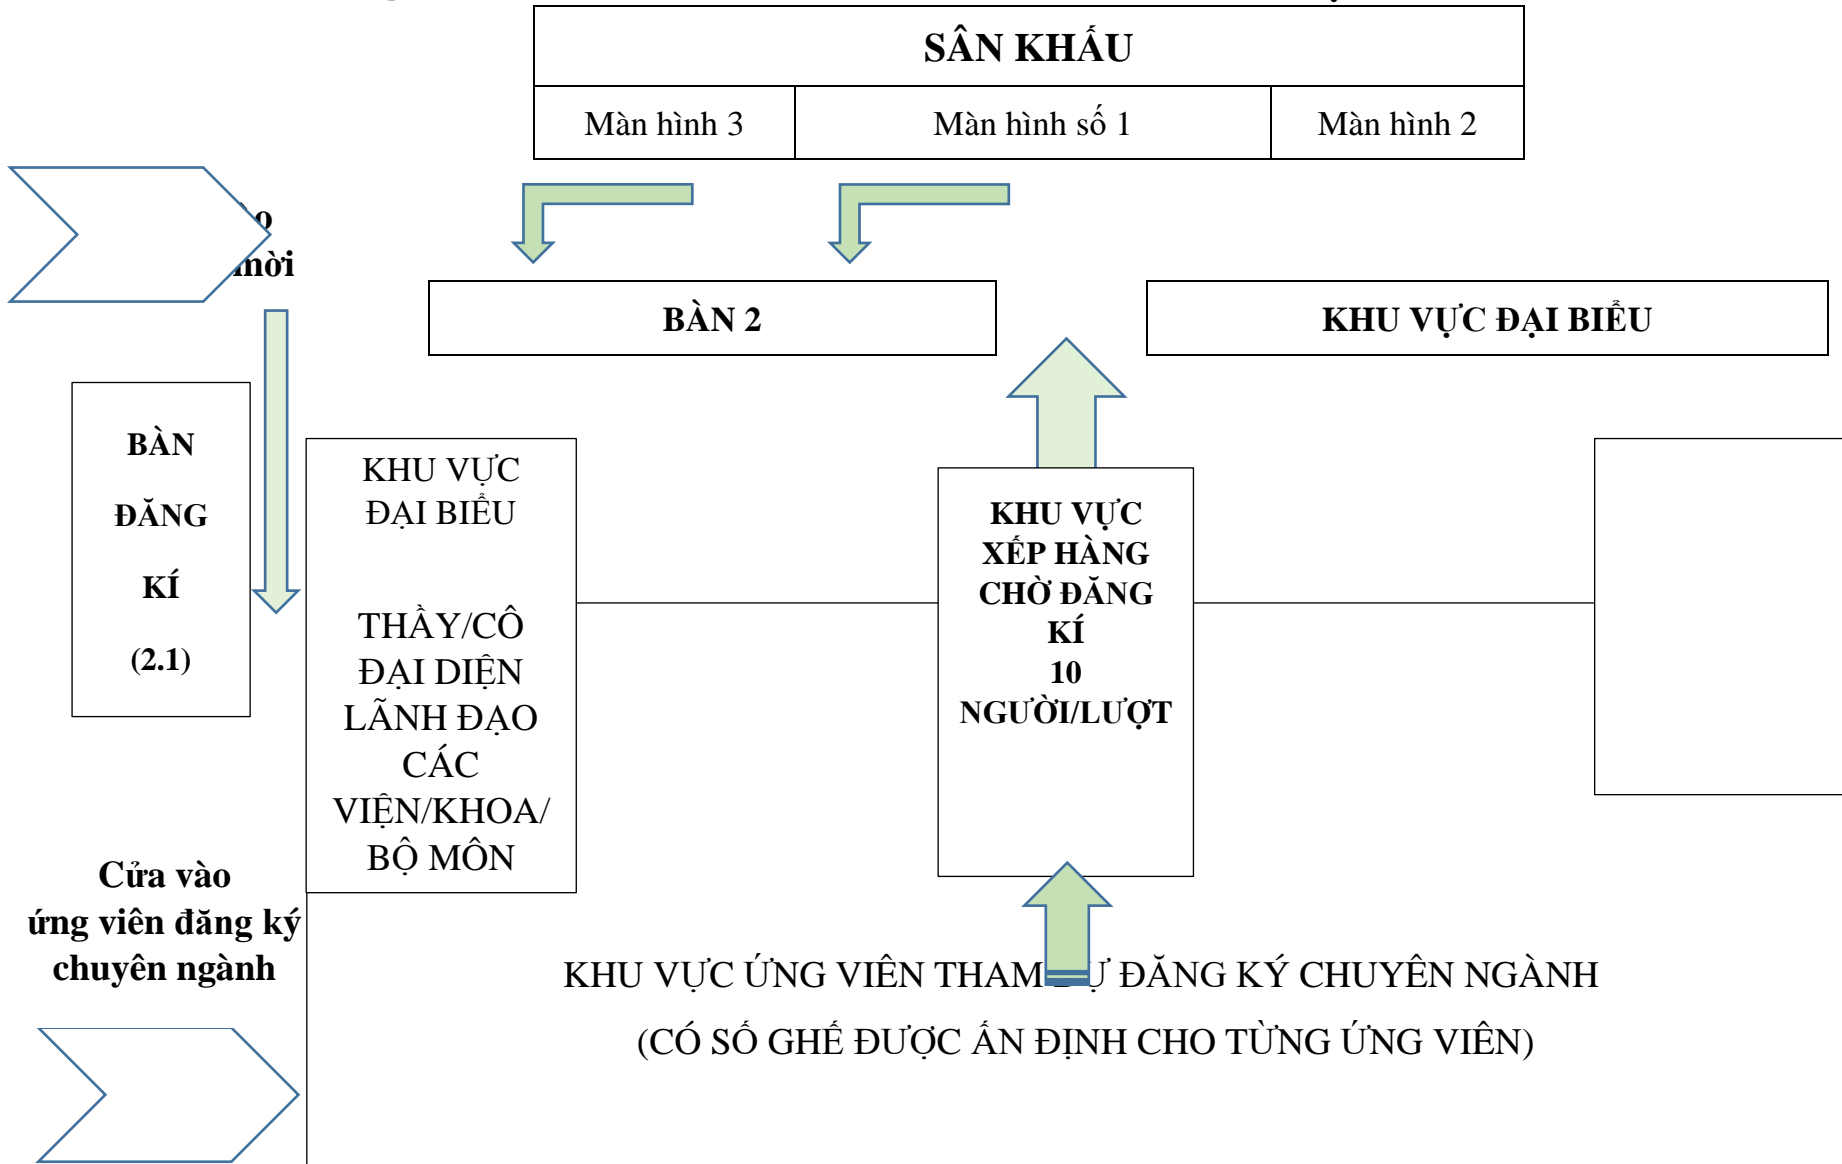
SÂN KHẤU

| Màn hình 3 | Màn hình số 1 | Màn hình 2 |
|---|---|---|

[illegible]o
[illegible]mời

BÀN 2

KHU VỰC ĐẠI BIỂU

BÀN ĐĂNG KÍ (2.1)

KHU VỰC ĐẠI BIỂU

THẦY/CÔ ĐẠI DIỆN LÃNH ĐẠO CÁC VIỆN/KHOA/ BỘ MÔN

KHU VỰC XẾP HÀNG CHỜ ĐĂNG KÍ 10 NGƯỜI/LƯỢT

Cửa vào ứng viên đăng ký chuyên ngành

KHU VỰC ỨNG VIÊN THAM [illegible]Ự ĐĂNG KÝ CHUYÊN NGÀNH
(CÓ SỐ GHẾ ĐƯỢC ẤN ĐỊNH CHO TỪNG ỨNG VIÊN)